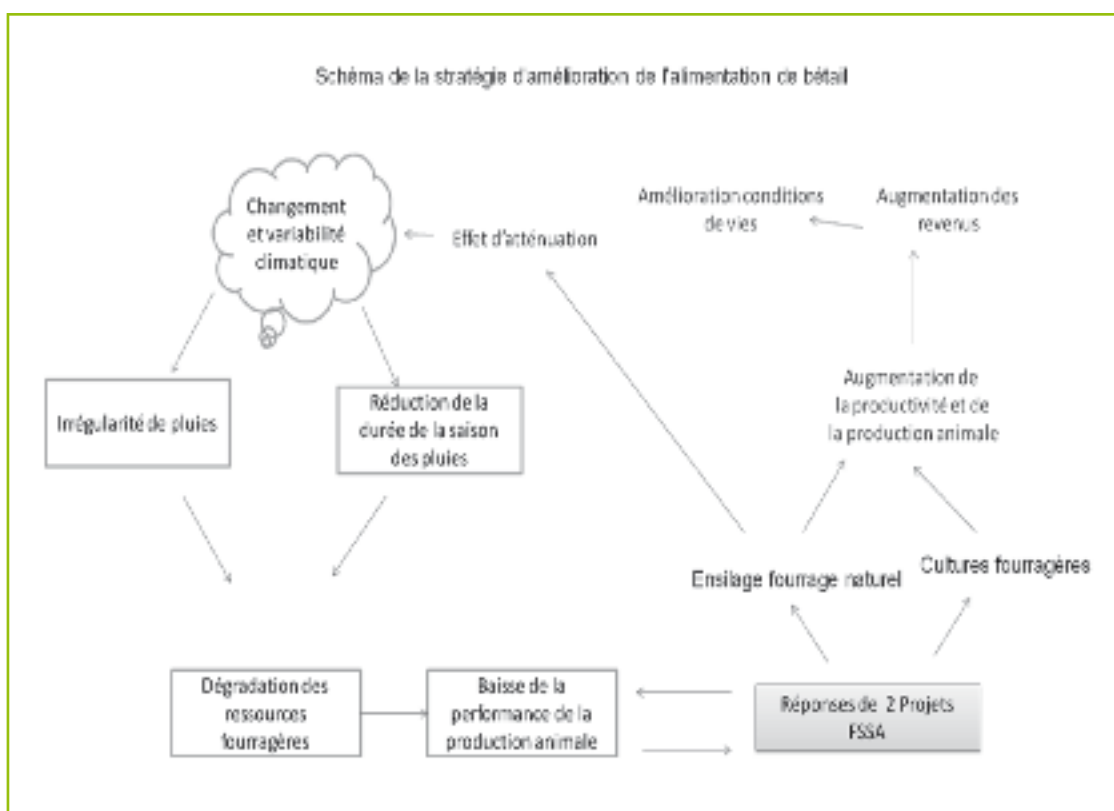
Schéma de la stratégie d'amélioration de l'alimentation de bétail

Changement et variabilité climatique

Effet d'atténuation

Amélioration conditions de vies

Augmentation des revenus

Augmentation de la productivité et de la production animale

Irrégularité de pluies

Réduction de la durée de la saison des pluies

Ensilage fourrage naturel

Cultures fourragères

Dégradation des ressources fourragères

Baisse de la performance de la production animale

Réponses de 2 Projets FSSA